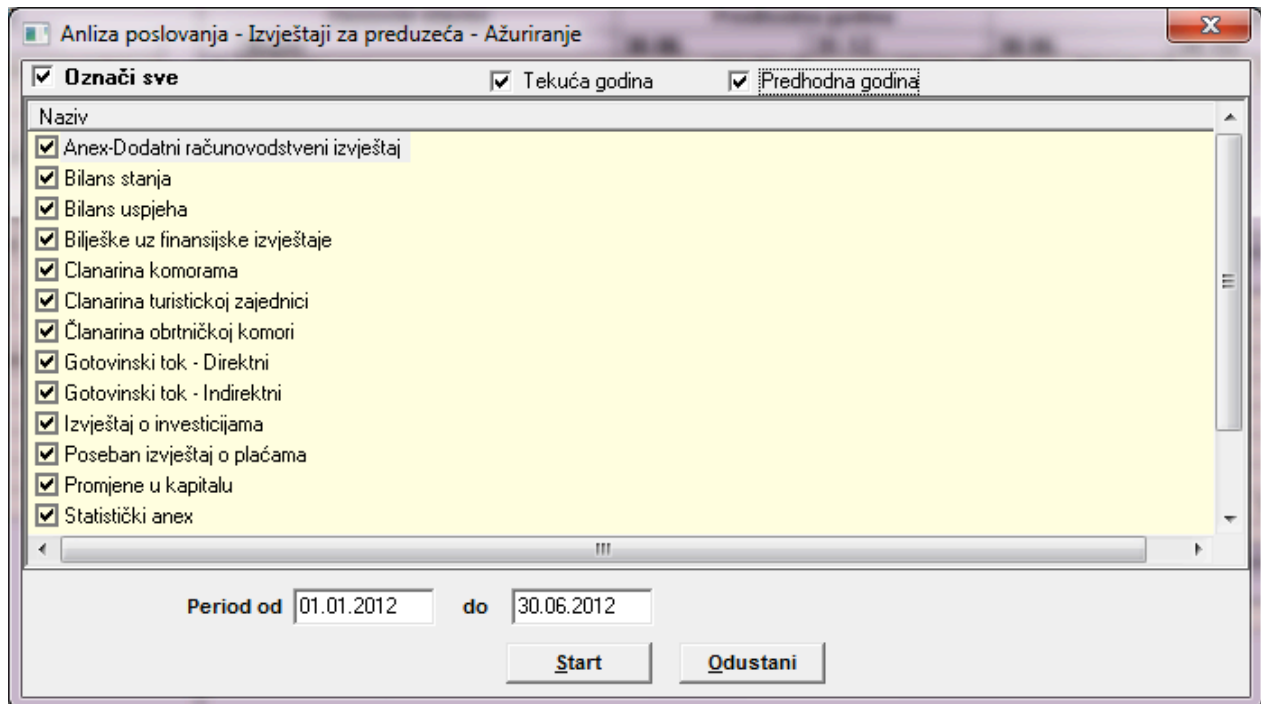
Anliza poslovanja - Izvještaji za preduzeća - Ažuriranje

Označi sve

Tekuća godina

Predhodna godina

Naziv

Anex-Dodatni računovodstveni izvještaj

Bilans stanja

Bilans uspjeha

Bilješke uz finansijske izvještaje

Clanarina komorama

Clanarina turistickoj zajednici

Članarina obrtničkoj komori

Gotovinski tok - Direktni

Gotovinski tok - Indirektni

Izvještaj o investicijama

Poseban izvještaj o plaćama

Promjene u kapitalu

Statistički anex

Period od 01.01.2012 do 30.06.2012

Start

Odustani